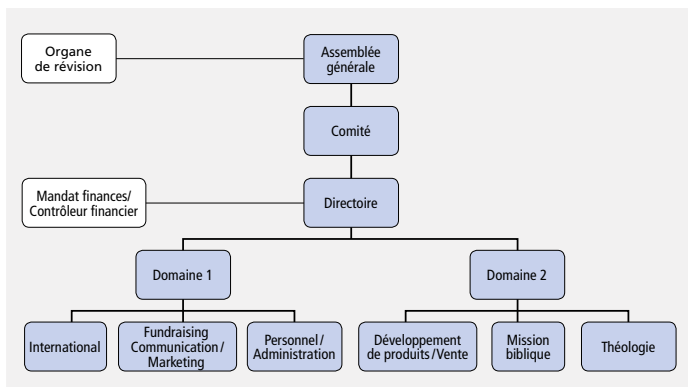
Organe de révision

Assemblée générale

Comité

Mandat finances/ Contrôleur financier

Directoire

Domaine 1

Domaine 2

International

Fundraising Communication/ Marketing

Personnel/ Administration

Développement de produits/Vente

Mission biblique

Théologie